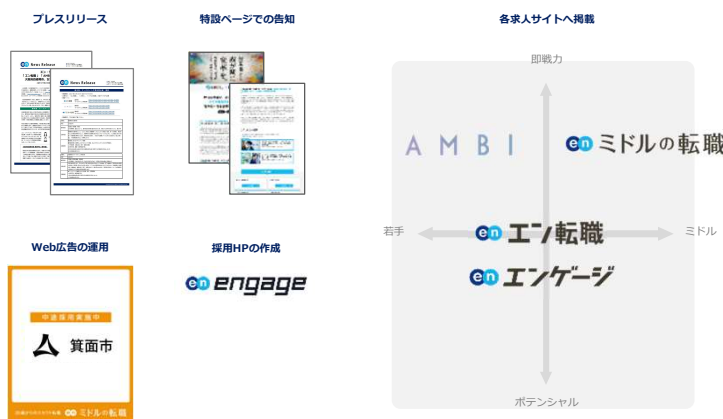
プレスリリース

News Release

News Release

特設ページでの告知

Web広告の運用

中途採用実施中

箕面市

ミドルの転職

採用HPの作成

engage

各求人サイトへ掲載

即戦力

AMBI

ミドルの転職

若手

エン転職

ミドル

エンゲージ

ポテンシャル